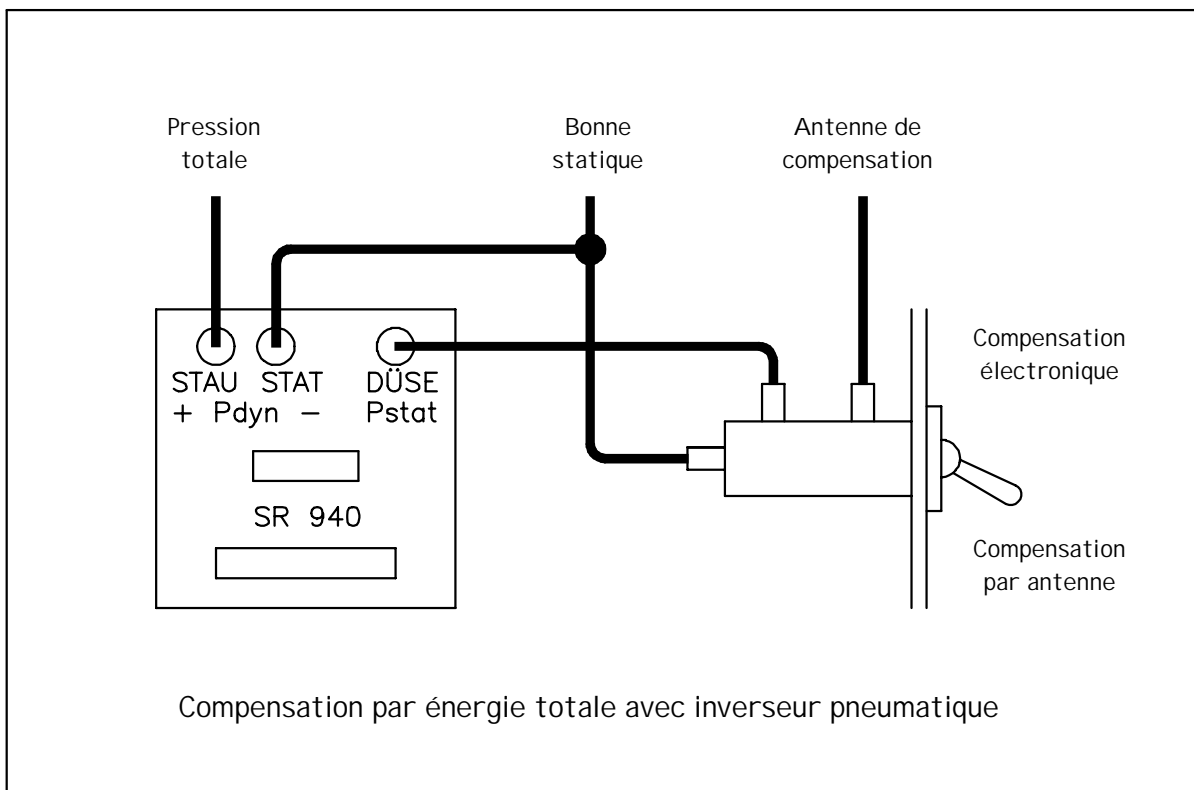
Pression totale

Bonne statique

Antenne de compensation

STAU STAT
+ Pdyn −

DÜSE
Pstat

SR 940

Compensation électronique

Compensation par antenne

Compensation par énergie totale avec inverseur pneumatique